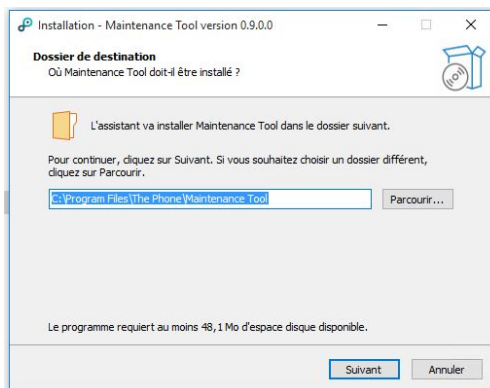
Installation - Maintenance Tool version 0.9.0.0

Dossier de destination
Où Maintenance Tool doit-il être installé ?

L'assistant va installer Maintenance Tool dans le dossier suivant.

Pour continuer, cliquez sur Suivant. Si vous souhaitez choisir un dossier différent, cliquez sur Parcourir.

C:\Program Files\The Phone\Maintenance Tool

Parcourir...

Le programme requiert au moins 48,1 Mo d'espace disque disponible.

Suivant

Annuler